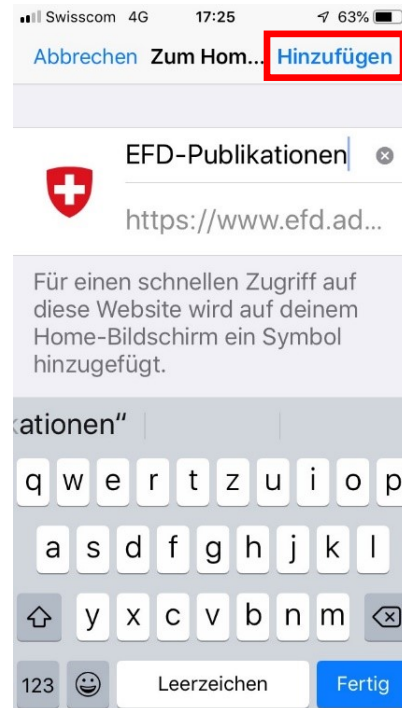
Swisscom 4G 17:25 63%

Abbrechen Zum Hom... Hinzufügen

EFD-Publikationen

https://www.efd.ad...

Für einen schnellen Zugriff auf diese Website wird auf deinem Home-Bildschirm ein Symbol hinzugefügt.

ationen"

q w e r t z u i o p
a s d f g h j k l
y x c v b n m
123 Leerzeichen Fertig